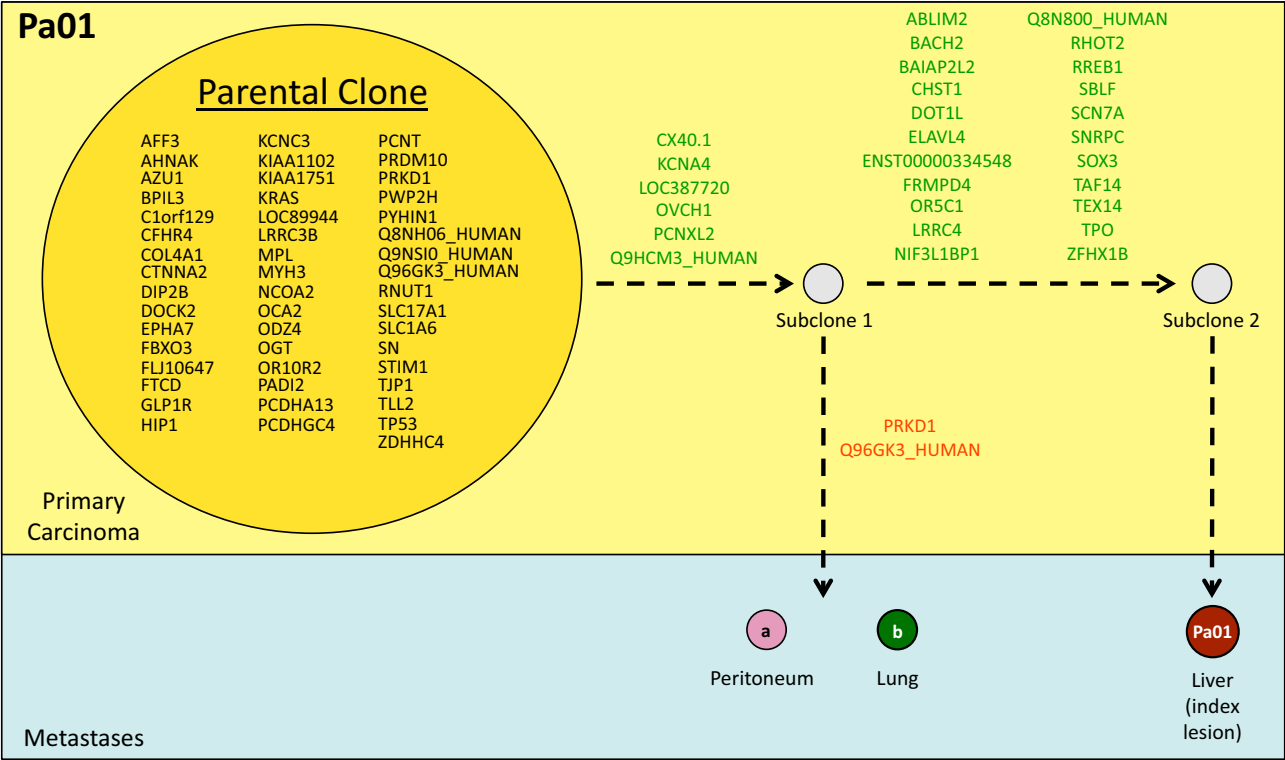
Pa01

Parental Clone

AFF3
AHNAK
AZU1
BPIL3
C1orf129
CFHR4
COL4A1
CTNNA2
DIP2B
DOCK2
EPHA7
FBXO3
FLJ10647
FTCD
GLP1R
HIP1

KCNC3
KIAA1102
KIAA1751
KRAS
LOC89944
LRRC3B
MPL
MYH3
NCOA2
OCA2
ODZ4
OGT
OR10R2
PADI2
PCDHA13
PCDHGC4

PCNT
PRDM10
PRKD1
PWP2H
PYHIN1
Q8NH06_HUMAN
Q9NSI0_HUMAN
Q96GK3_HUMAN
RNUT1
SLC17A1
SLC1A6
SN
STIM1
TJP1
TLL2
TP53
ZDHHC4

CX40.1
KCNA4
LOC387720
OVCH1
PCNXL2
Q9HCM3_HUMAN

ABLIM2
BACH2
BAIAP2L2
CHST1
DOT1L
ELAVL4
ENST00000334548
FRMPD4
OR5C1
LRRC4
NIF3L1BP1

Q8N800_HUMAN
RHOT2
RREB1
SBLF
SCN7A
SNRPC
SOX3
TAF14
TEX14
TPO
ZFHX1B

Subclone 1

Subclone 2

PRKD1
Q96GK3_HUMAN

Primary Carcinoma

a
Peritoneum

b
Lung

Pa01
Liver (index lesion)

Metastases